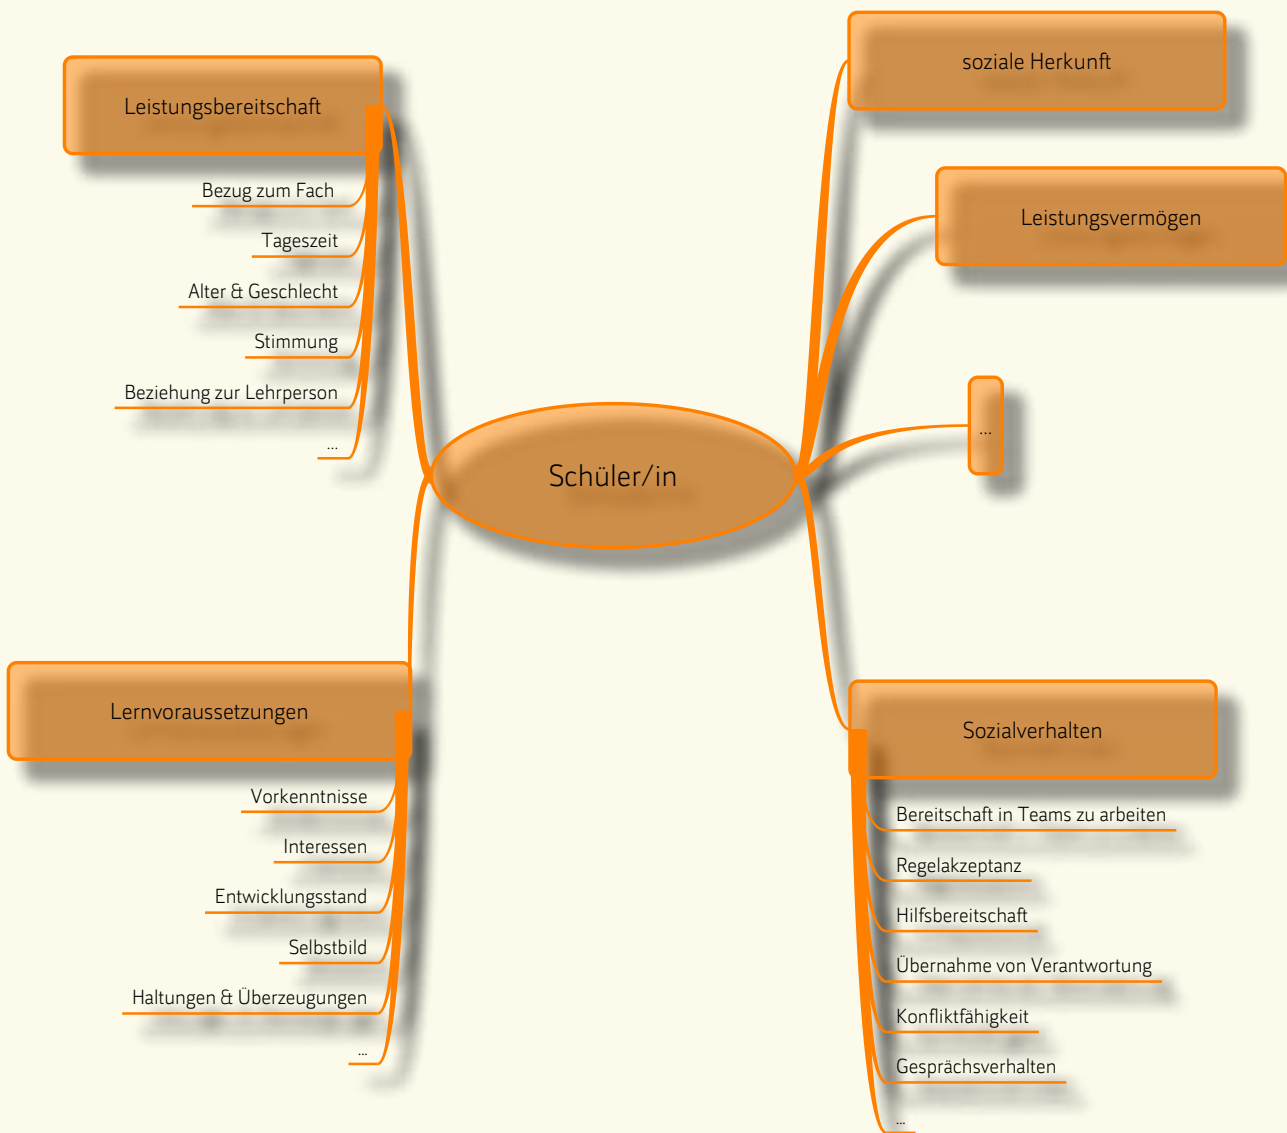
Leistungsbereitschaft

Bezug zum Fach

Tageszeit

Alter & Geschlecht

Stimmung

Beziehung zur Lehrperson

...

soziale Herkunft

Leistungsvermögen

...

Schüler/in

Lernvoraussetzungen

Vorkenntnisse

Interessen

Entwicklungsstand

Selbstbild

Haltungen & Überzeugungen

...

Sozialverhalten

Bereitschaft in Teams zu arbeiten

Regelakzeptanz

Hilfsbereitschaft

Übernahme von Verantwortung

Konfliktfähigkeit

Gesprächsverhalten

...